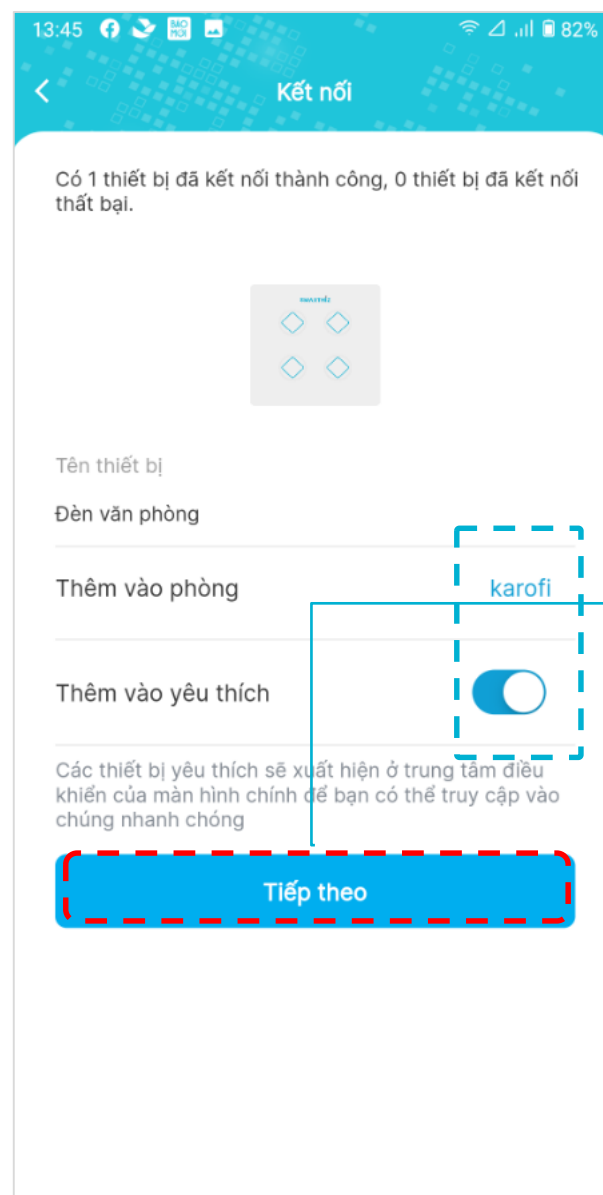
13:45 82%

Kết nối

Có 1 thiết bị đã kết nối thành công, 0 thiết bị đã kết nối thất bại.

Tên thiết bị

Đèn văn phòng

Thêm vào phòng karofi

Thêm vào yêu thích

Các thiết bị yêu thích sẽ xuất hiện ở trung tâm điều khiển của màn hình chính để bạn có thể truy cập vào chúng nhanh chóng

Tiếp theo